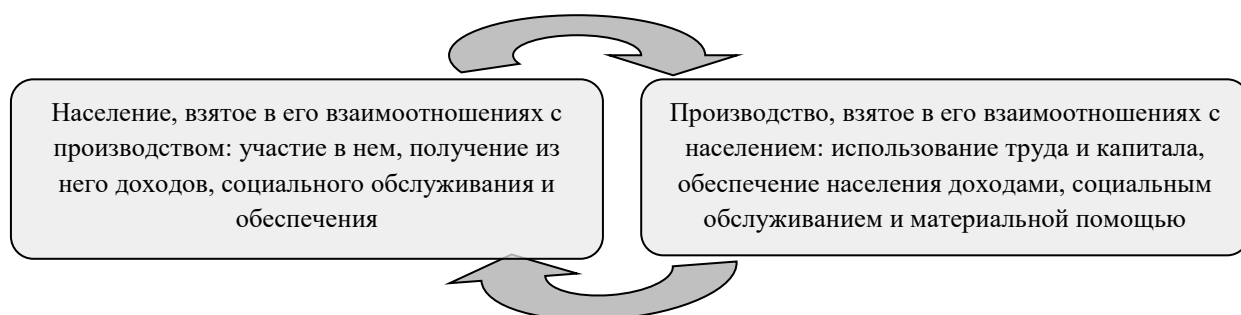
Население, взятое в его взаимоотношениях с производством: участие в нем, получение из него доходов, социального обслуживания и обеспечения

Производство, взятое в его взаимоотношениях с населением: использование труда и капитала, обеспечение населения доходами, социальным обслуживанием и материальной помощью